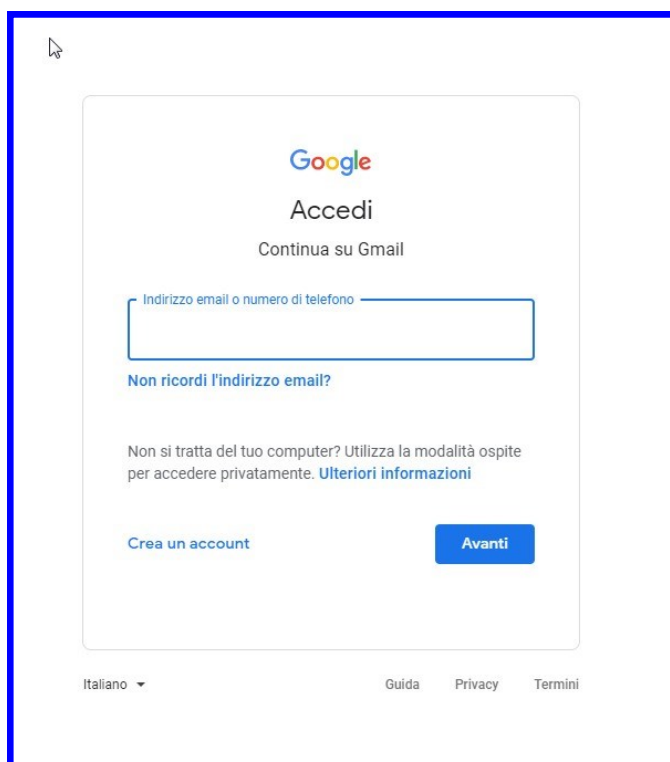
Google

Accedi

Continua su Gmail

Indirizzo email o numero di telefono

Non ricordi l'indirizzo email?

Non si tratta del tuo computer? Utilizza la modalità ospite per accedere privatamente. Ulteriori informazioni

Crea un account

Avanti

Italiano

Guida Privacy Termini